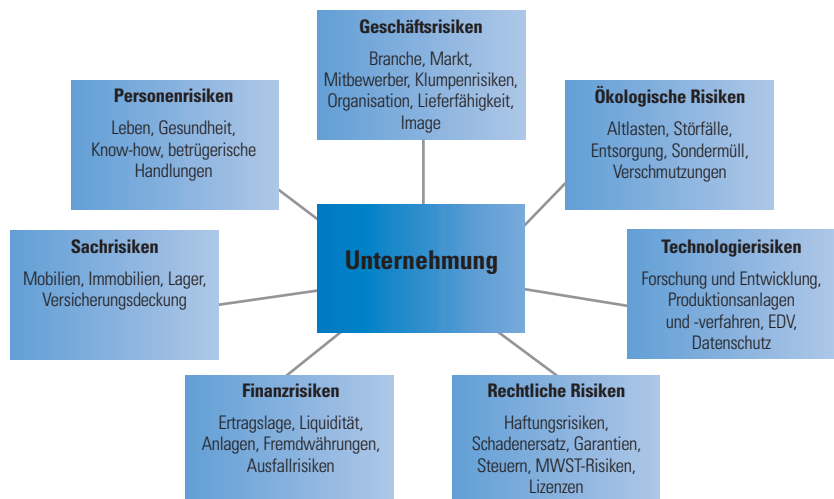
Geschäftsrisiken
Branche, Markt, Mitbewerber, Klumpenrisiken, Organisation, Lieferfähigkeit, Image

Personenrisiken
Leben, Gesundheit, Know-how, betrügerische Handlungen

Ökologische Risiken
Altlasten, Störfälle, Entsorgung, Sondermüll, Verschmutzungen

Sachrisiken
Mobilien, Immobilien, Lager, Versicherungsdeckung

Unternehmung

Technologierisiken
Forschung und Entwicklung, Produktionsanlagen und -verfahren, EDV, Datenschutz

Finanzrisiken
Ertragslage, Liquidität, Anlagen, Fremdwährungen, Ausfallrisiken

Rechtliche Risiken
Haftungsrisiken, Schadenersatz, Garantien, Steuern, MWST-Risiken, Lizenzen